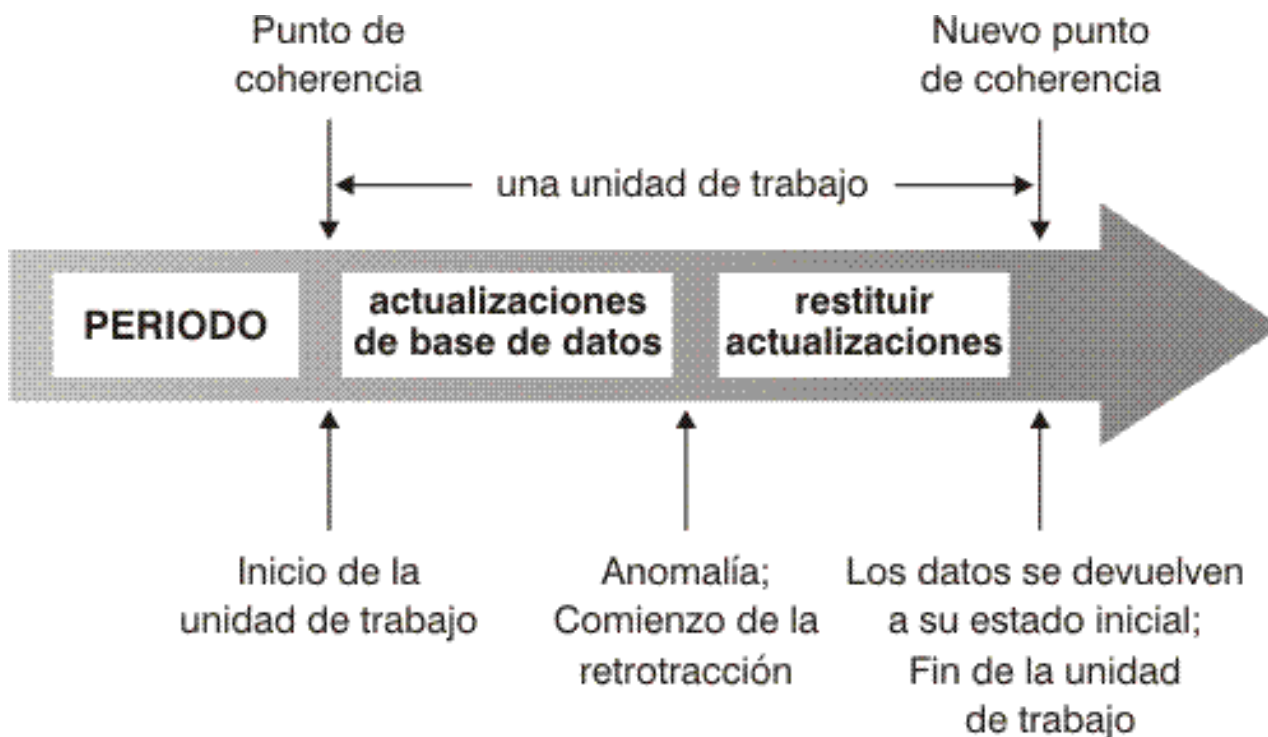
Punto de coherencia

Nuevo punto de coherencia

una unidad de trabajo

PERIODO

actualizaciones de base de datos

restituir actualizaciones

Inicio de la unidad de trabajo

Anomalía; Comienzo de la retrotracción

Los datos se devuelven a su estado inicial; Fin de la unidad de trabajo